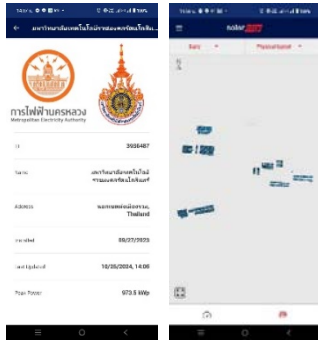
มหาวิทยาลัยเทคโนโลยีราชมงคลรัตนโกสิน...

การไฟฟ้านครหลวง
Metropolitan Electricity Authority

ID 3556487

Name มหาวิทยาลัยเทคโนโลยีราชมงคลรัตนโกสินทร์

Address นครปฐมพุทธมณฑล, Thailand

Installed 09/27/2023

Last Updated 10/25/2024, 14:09

Peak Power 973.5 kWp

solar

Satel

Physical layout